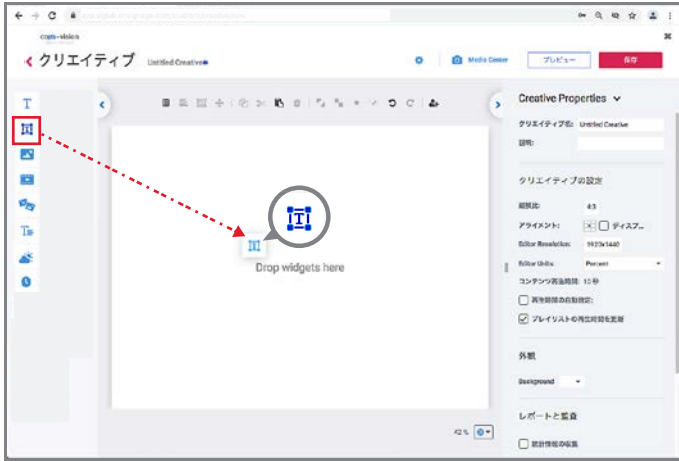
com-vision

クリエイティブ Untitled Creative

Media Center

プレビュー

保存

Drop widgets here

42%

Creative Properties

クリエイティブ名: Untitled Creative

説明:

クリエイティブの設定

縦横比: 4:3

アライメント: ディスプ...

Editor Resolution: 1920x1440

Editor Units: Percent

コンテンツ再生時間: 10 秒

再生時間の自動設定

プレイリストの再生時間を更新

外観

Background

レポートと監査

統計情報の収集